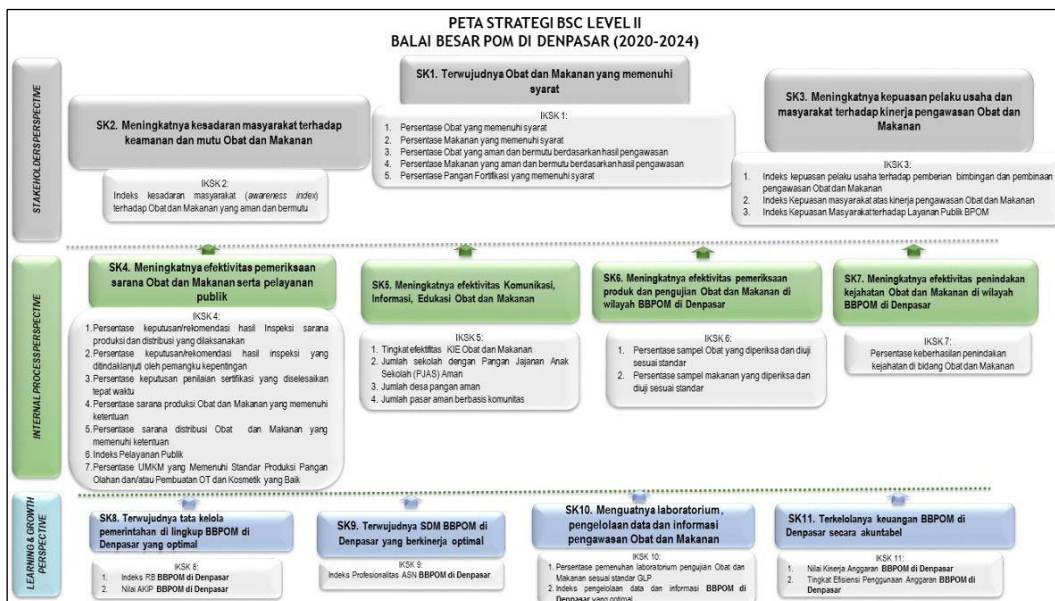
PETA STRATEGI BSC LEVEL II
BALAI BESAR POM DI DENPASAR (2020-2024)

STAKEHOLDERSPERSPECTIVE

SK1. Terwujudnya Obat dan Makanan yang memenuhi syarat

IKSK 1:
1. Persentase Obat yang memenuhi syarat
2. Persentase Makanan yang memenuhi syarat
3. Persentase Obat yang aman dan bermutu berdasarkan hasil pengawasan
4. Persentase Makanan yang aman dan bermutu berdasarkan hasil pengawasan
5. Persentase Pangan Fortifikasi yang memenuhi syarat

SK2. Meningkatnya kesadaran masyarakat terhadap keamanan dan mutu Obat dan Makanan

IKSK 2:
Indeks kesadaran masyarakat (*awareness index*) terhadap Obat dan Makanan yang aman dan bermutu

SK3. Meningkatnya kepuasan pelaku usaha dan masyarakat terhadap kinerja pengawasan Obat dan Makanan

IKSK 3:
1. Indeks kepuasan pelaku usaha terhadap pemberian bimbingan dan pembinaan pengawasan Obat dan Makanan
2. Indeks Kepuasan masyarakat atas kinerja pengawasan Obat dan Makanan
3. Indeks Kepuasan Masyarakatterhadap Layanan Publik BPOM

INTERNAL PROCESSPERSPECTIVE

SK4. Meningkatnya efektivitas pemeriksaan sarana Obat dan Makanan serta pelayanan publik

IKSK 4:
1. Persentase keputusan/rekomendasi hasil Inspeksi sarana produksi dan distribusi yang dilaksanakan
2. Persentase keputusan/rekomendasi hasil inspeksi yang ditindaklanjuti oleh pemangku kepentingan
3. Persentase keputusan penilaian sertifikasi yang diselesaikan tepat waktu
4. Persentase sarana produksi Obat dan Makanan yang memenuhi ketentuan
5. Persentase sarana distribusi Obat dan Makanan yang memenuhi ketentuan
6. Indeks Pelayanan Publik
7. Persentase UMKM yang Memenuhi Standar Produksi Pangan Olahan dan/atau Pembuatan OT dan Kosmetik yang Baik

SK5. Meningkatnya efektivitas Komunikasi, Informasi, Edukasi Obat dan Makanan

IKSK 5:
1. Tingkat efektifitas KIE Obat dan Makanan
2. Jumlah sekolah dengan Pangan Jajanan Anak Sekolah (PJAS) Aman
3. Jumlah desa pangan aman
4. Jumlah pasar aman berbasis komunitas

SK6. Meningkatnya efektivitas pemeriksaan produk dan pengujian Obat dan Makanan di wilayah BBPOM di Denpasar

IKSK 6:
1. Persentase sampel Obat yang diperiksa dan diuji sesuai standar
2. Persentase sampel makanan yang diperiksa dan diuji sesuai standar

SK7. Meningkatnya efektivitas penindakan kejahatan Obat dan Makanan di wilayah BBPOM di Denpasar

IKSK 7:
Persentase keberhasilan penindakan kejahatan di bidang Obat dan Makanan

LEARNING & GROWTH PERSPECTIVE

SK8. Terwujudnya tata kelola pemerintahan di lingkup BBPOM di Denpasar yang optimal

IKSK 8:
1. Indeks RB BBPOM di Denpasar
2. Nilai AKIP BBPOM di Denpasar

SK9. Terwujudnya SDM BBPOM di Denpasar yang berkinerja optimal

IKSK 9:
Indeks Profesionalitas ASN BBPOM di Denpasar

SK10. Menguatnya laboratorium, pengelolaan data dan informasi pengawasan Obat dan Makanan

IKSK 10:
1. Persentase pemenuhan laboratorium pengujian Obat dan Makanan sesuai standar GLP
2. Indeks pengelolaan data dan informasi BBPOM di Denpasar yang optimal

SK11. Terkelolanya keuangan BBPOM di Denpasar secara akuntabel

IKSK 11:
1. Nilai Kinerja Anggaran BBPOM di Denpasar
2. Tingkat Efisiensi Penggunaan Anggaran BBPOM di Denpasar